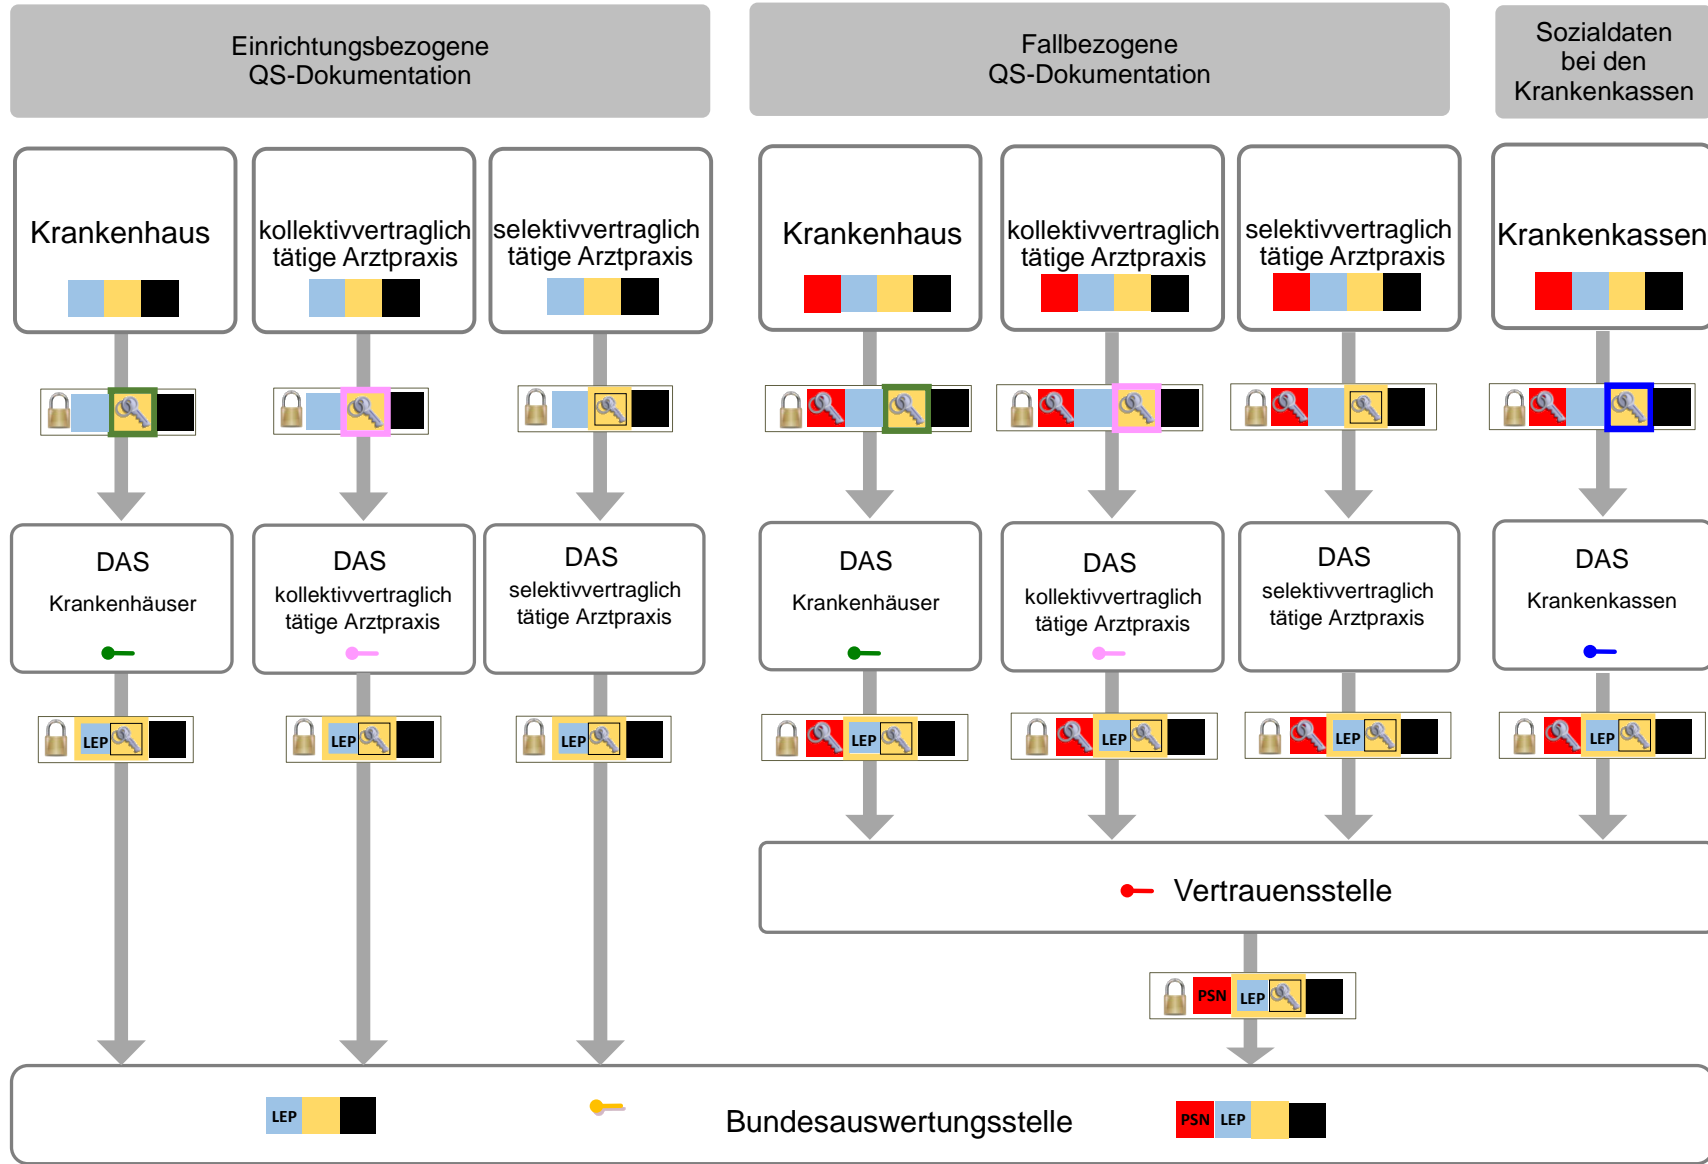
Einrichtungsbezogene QS-Dokumentation

Fallbezogene QS-Dokumentation

Sozialdaten bei den Krankenkassen

Krankenhaus

kollektivvertraglich tätige Arztpraxis

selektivvertraglich tätige Arztpraxis

Krankenhaus

kollektivvertraglich tätige Arztpraxis

selektivvertraglich tätige Arztpraxis

Krankenkassen

DAS Krankenhäuser

DAS kollektivvertraglich tätige Arztpraxis

DAS selektivvertraglich tätige Arztpraxis

DAS Krankenhäuser

DAS kollektivvertraglich tätige Arztpraxis

DAS selektivvertraglich tätige Arztpraxis

DAS Krankenkassen

LEP LEP LEP LEP LEP LEP LEP

Vertrauensstelle

PSN LEP

LEP

Bundesauswertungsstelle

PSN LEP